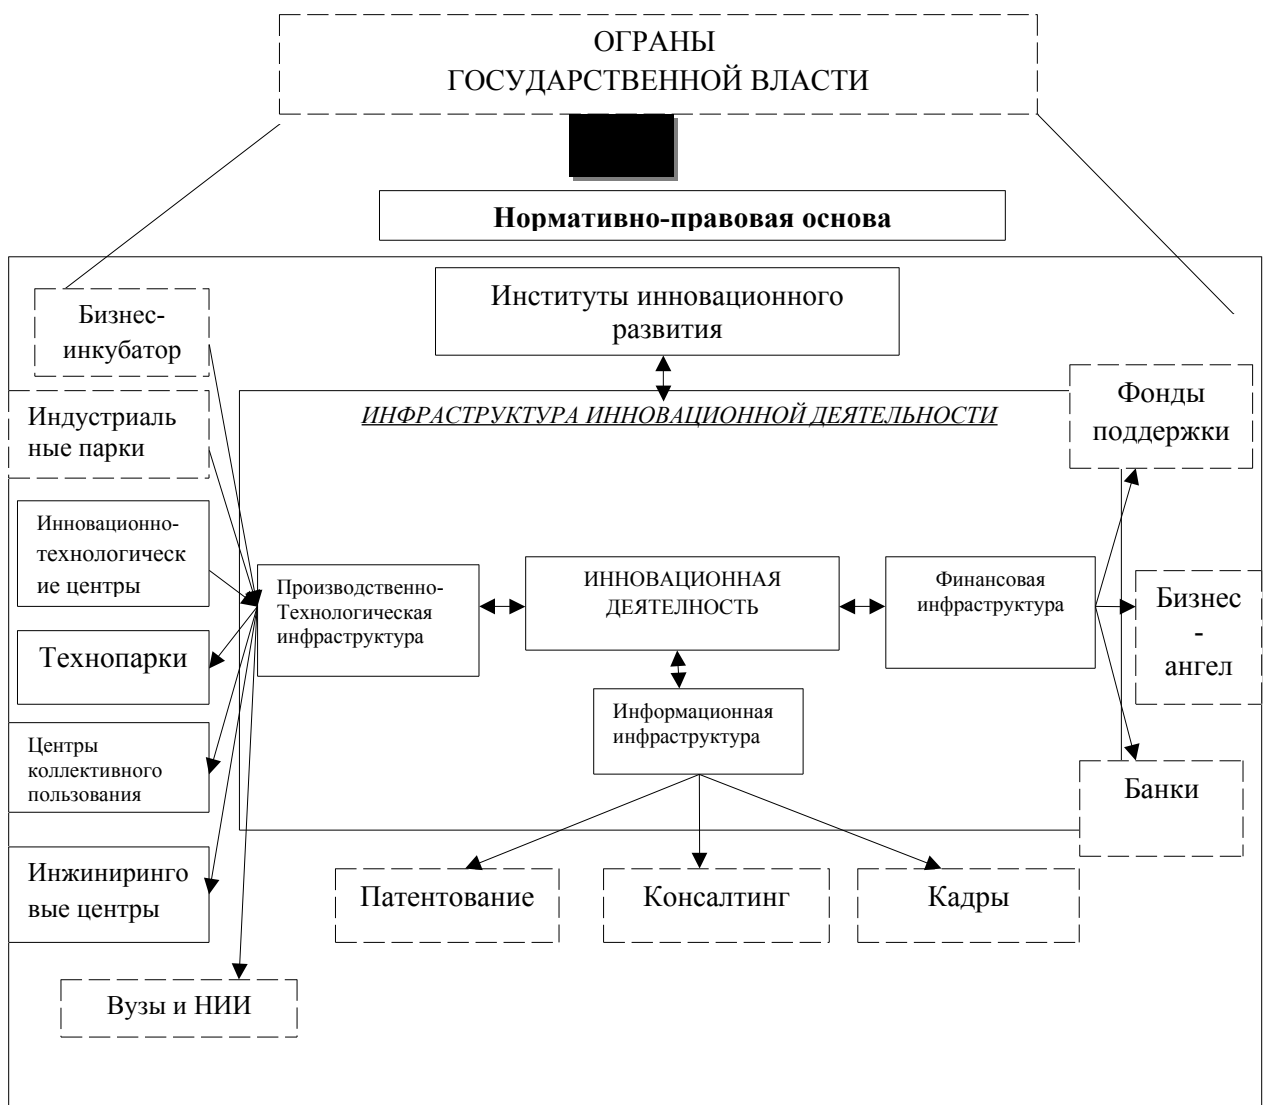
ОГРАНЫ
ГОСУДАРСТВЕННОЙ ВЛАСТИ

Нормативно-правовая основа

Институты инновационного развития

ИНФРАСТРУКТУРА ИННОВАЦИОННОЙ ДЕЯТЕЛЬНОСТИ

Бизнес-инкубатор

Индустриальные парки

Инновационно-технологические центры

Технопарки

Центры коллективного пользования

Инжиниринговые центры

Вузы и НИИ

Производственно-Технологическая инфраструктура

ИННОВАЦИОННАЯ ДЕЯТЕЛНОСТЬ

Финансовая инфраструктура

Информационная инфраструктура

Фонды поддержки

Бизнес - ангел

Банки

Патентование

Консалтинг

Кадры